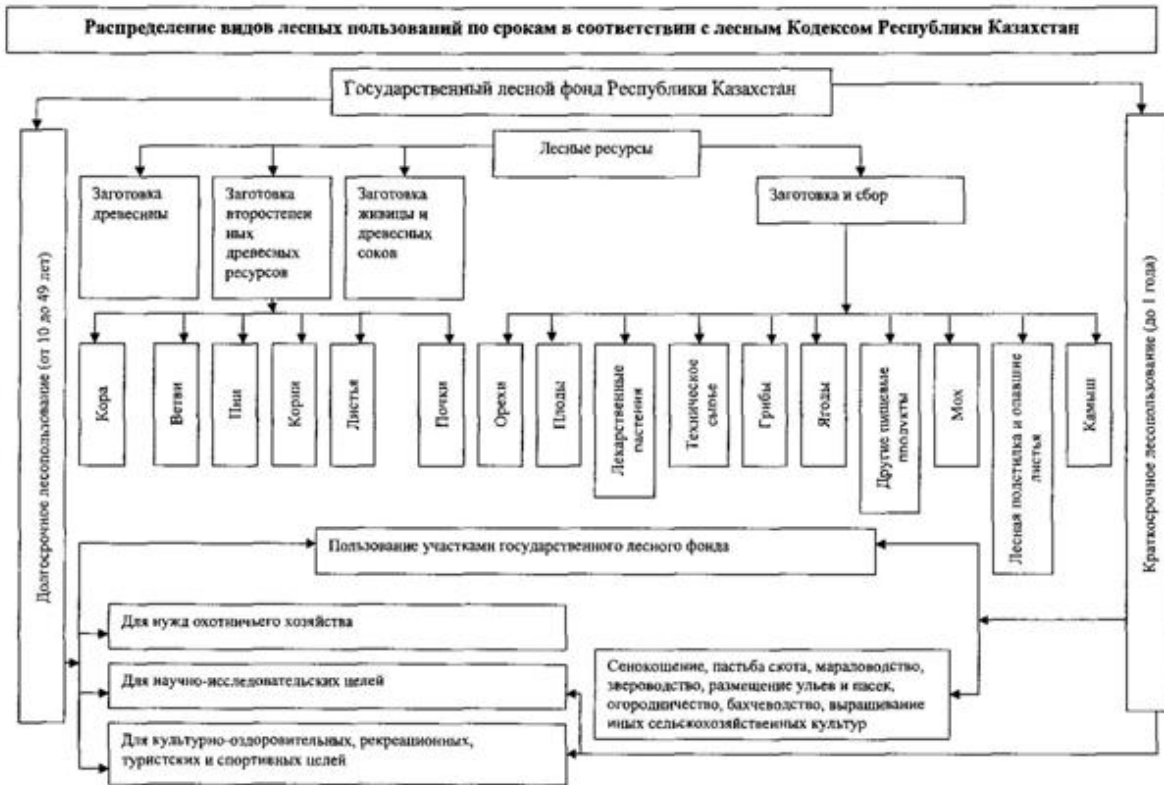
Распределение видов лесных пользований по срокам в соответствии с лесным Кодексом Республики Казахстан

Государственный лесной фонд Республики Казахстан

Долгосрочное лесопользование (от 10 до 49 лет)

Краткосрочное лесопользование (до 1 года)

Лесные ресурсы

Заготовка древесины

Заготовка второстепенных древесных ресурсов

Заготовка живицы и древесных соков

Заготовка и сбор

Кора

Ветви

Пни

Корни

Листья

Почки

Орехи

Плоды

Лекарственные растения

Техническое сырье

Грибы

Ягоды

Другие пищевые продукты

Мох

Лесная подстилка и опавшие листья

Камыш

Пользование участками государственного лесного фонда

Для нужд охотничьего хозяйства

Для научно-исследовательских целей

Для культурно-оздоровительных, рекреационных, туристских и спортивных целей

Сенокошение, пастьба скота, мараловодство, звероводство, размещение ульев и пасек, огородничество, бахчеводство, выращивание иных сельскохозяйственных культур